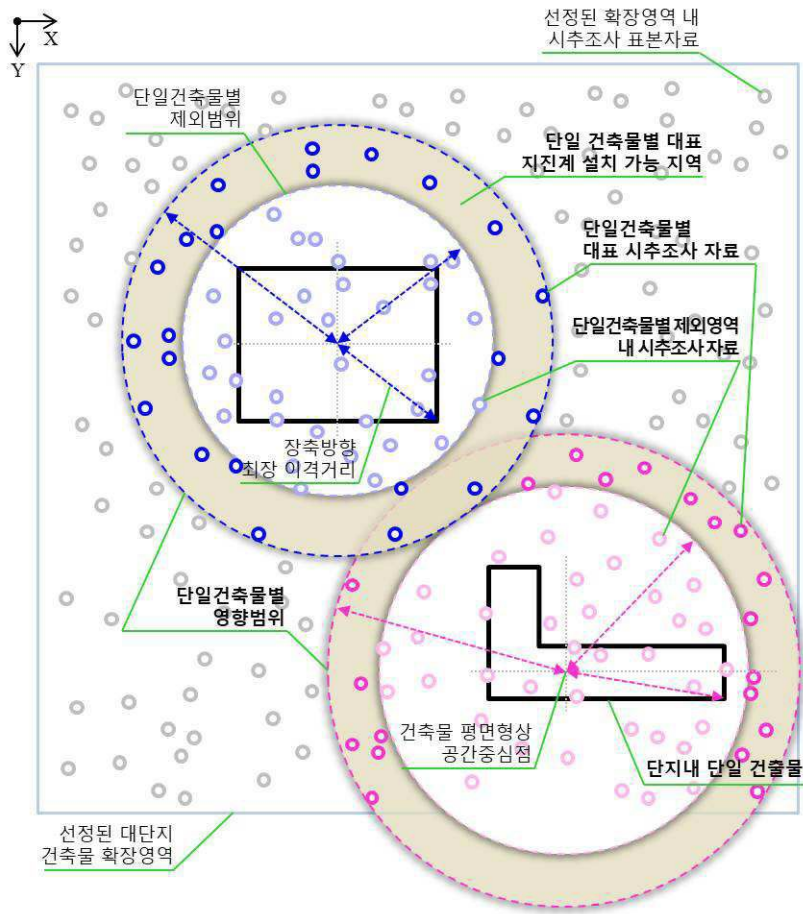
X
Y

선정된 확장영역 내
시추조사 표본자료

단일건축물별
제외범위

단일 건축물별 대표
지진계 설치 가능 지역

단일건축물별
대표 시추조사 자료

단일건축물별제외영역
내 시추조사자료

장축방향
최장 이격거리

단일건축물별
영향범위

건축물 평면형상
공간중심점

단지내 단일 건출물

선정된 대단지
건축물 확장영역